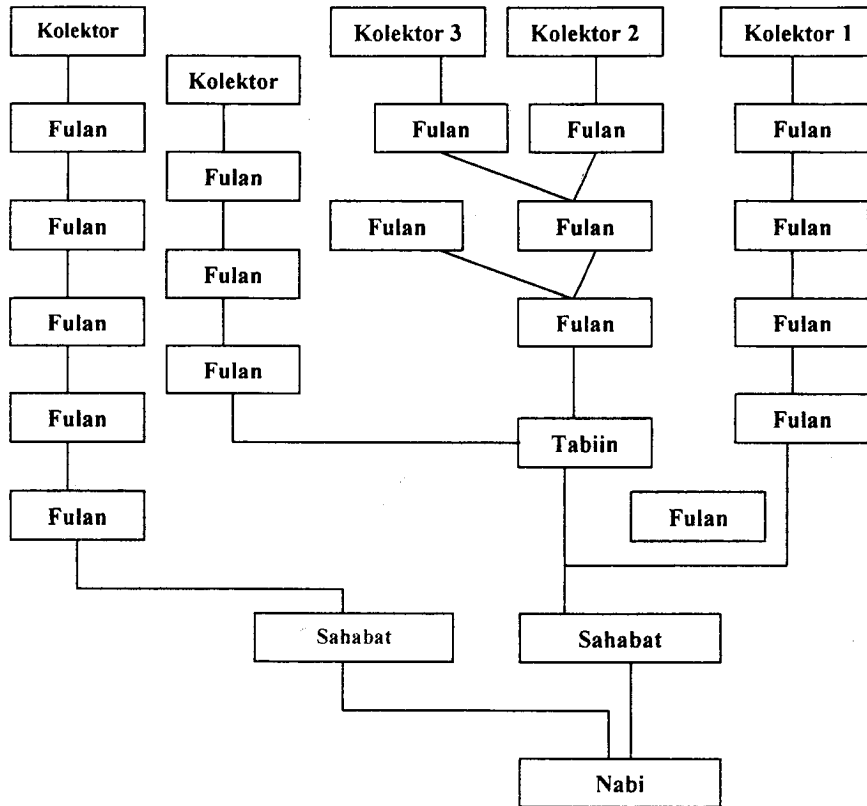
Kolektor

Kolektor

Kolektor 3

Kolektor 2

Kolektor 1

Fulan

Fulan

Fulan

Fulan

Fulan

Fulan

Fulan

Fulan

Fulan

Fulan

Fulan

Fulan

Fulan

Fulan

Fulan

Fulan

Fulan

Tabiin

Fulan

Fulan

Sahabat

Sahabat

Nabi